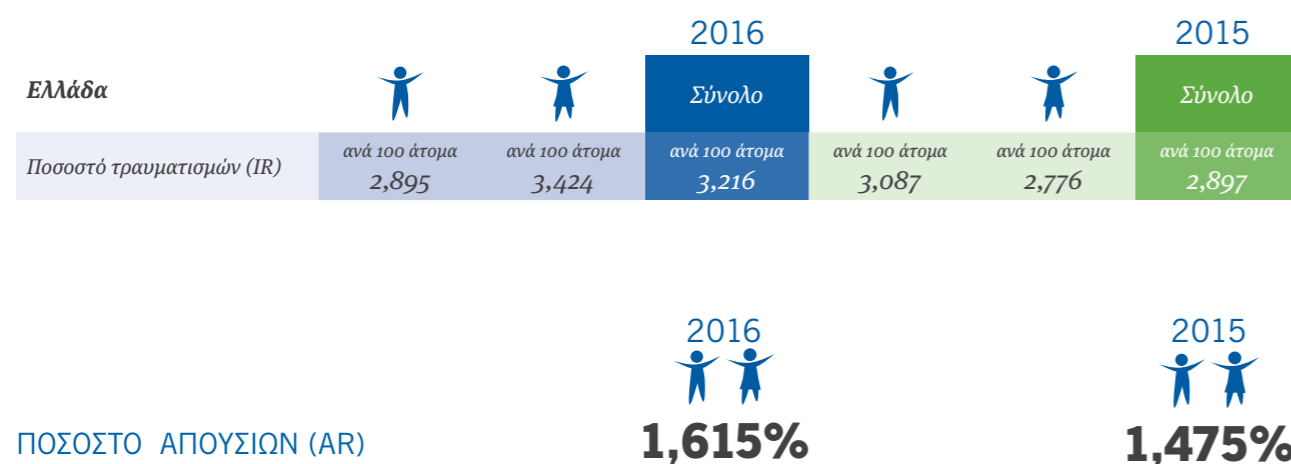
|  |  |  | 2016 |  |  | 2015 |
|---|---|---|---|---|---|---|
| Ελλάδα |  |  | Σύνολο |  |  | Σύνολο |
| Ποσοστό τραυματισμών (IR) | ανά 100 άτομα 2,895 | ανά 100 άτομα 3,424 | ανά 100 άτομα 3,216 | ανά 100 άτομα 3,087 | ανά 100 άτομα 2,776 | ανά 100 άτομα 2,897 |

2016

2015

ΠΟΣΟΣΤΟ ΑΠΟΥΣΙΩΝ (AR)

1,615%

1,475%